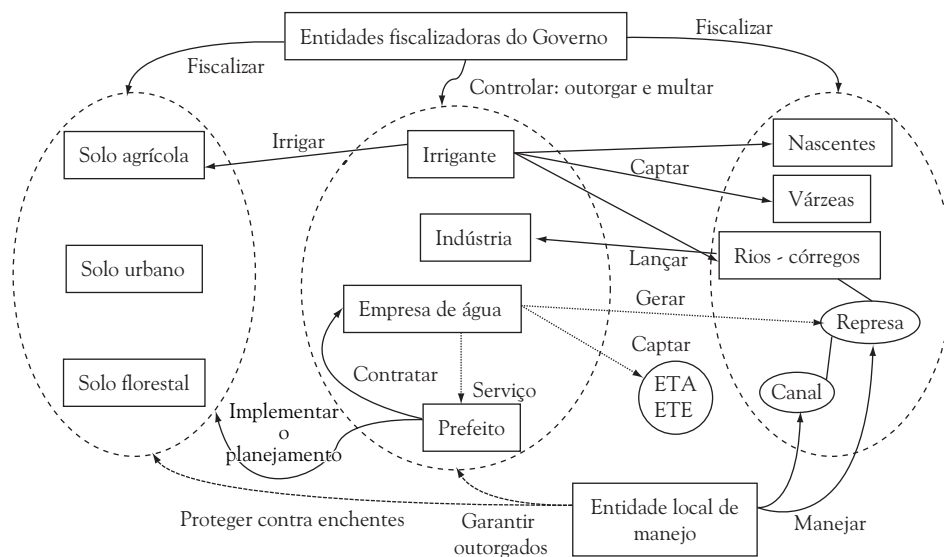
Entidades fiscalizadoras do Governo

Fiscalizar

Fiscalizar

Controlar: outorgar e multar

Irrigar

Solo agrícola

Irrigante

Nascentes

Captar

Várzeas

Indústria

Lançar

Rios - córregos

Solo urbano

Empresa de água

Gerar

Represa

Captar

Solo florestal

Contratar

Serviço

ETA ETE

Canal

Implementar o planejamento

Prefeito

Proteger contra enchentes

Garantir outorgados

Entidade local de manejo

Manejar